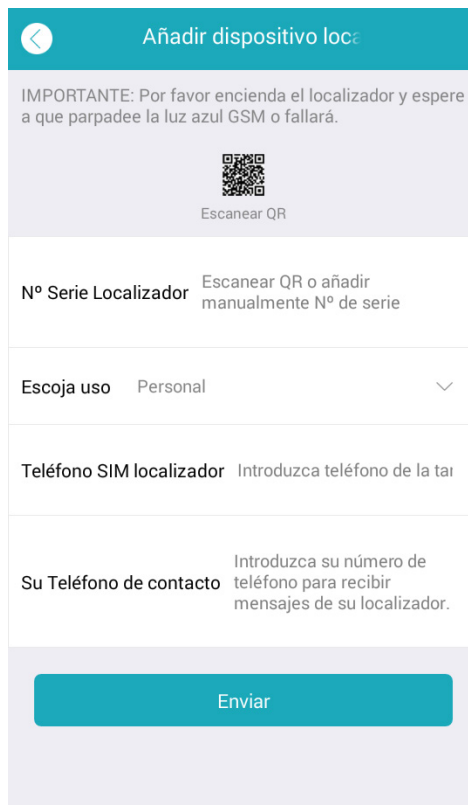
Añadir dispositivo loca

IMPORTANTE: Por favor encienda el localizador y espere a que parpadee la luz azul GSM o fallará.

Escanear QR

Nº Serie Localizador Escanear QR o añadir manualmente Nº de serie

Escoja uso Personal

Teléfono SIM localizador Introduzca teléfono de la tar

Su Teléfono de contacto Introduzca su número de teléfono para recibir mensajes de su localizador.

Enviar